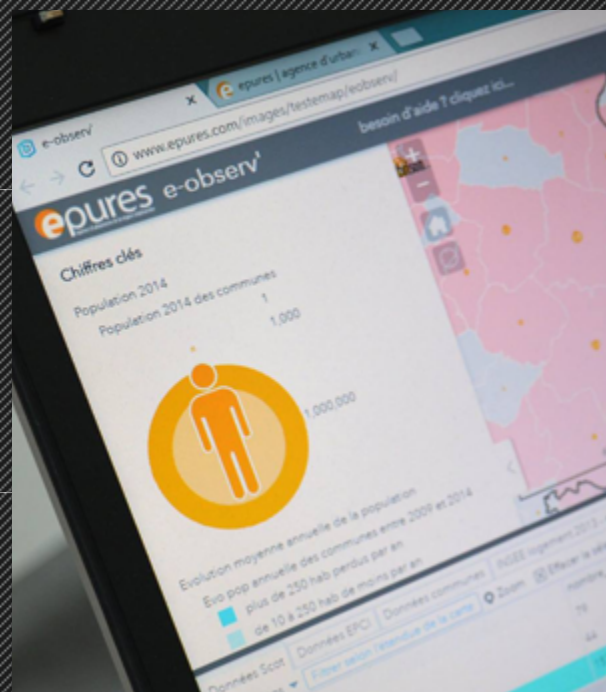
e-observ' ×

epures | agence d'urban ×

www.epures.com/images/testemap/eobserv/

besoin d'aide ? cliquez ici...

epures e-observ'

Chiffres clés

Population 2014

Population 2014 des communes

1

1,000

1,000,000

Evolution moyenne annuelle de la population

Evo pop annuelle des communes entre 2009 et 2014

plus de 250 hab perdus par an

de 10 à 250 hab de moins par an

Données Scot

Données EPCI

Données communes

INSEE logement 2013

Filtrer selon l'étendue de la carte

Zoom

Effacer la sélection

nombre

46

44